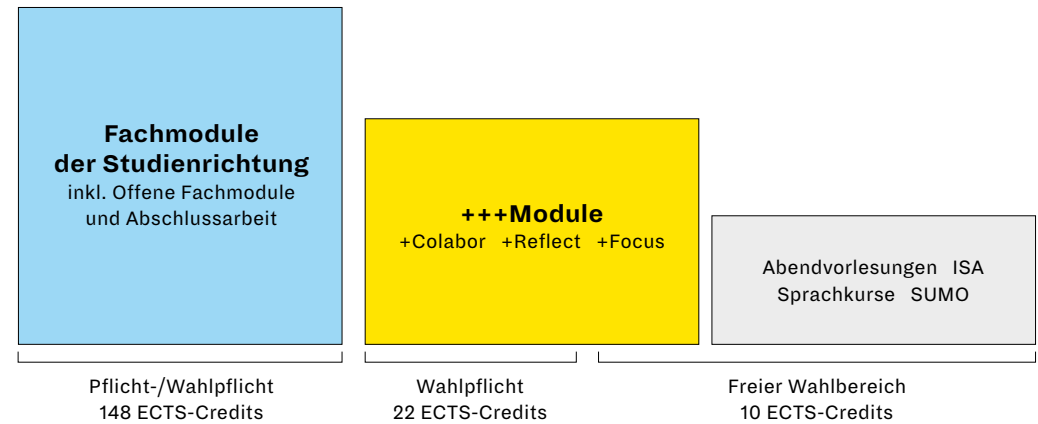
**Fachmodule der Studienrichtung**
inkl. Offene Fachmodule und Abschlussarbeit

**+++Module**
+Colabor +Reflect +Focus

Abendvorlesungen ISA
Sprachkurse SUMO

Pflicht-/Wahlpflicht
148 ECTS-Credits

Wahlpflicht
22 ECTS-Credits

Freier Wahlbereich
10 ECTS-Credits